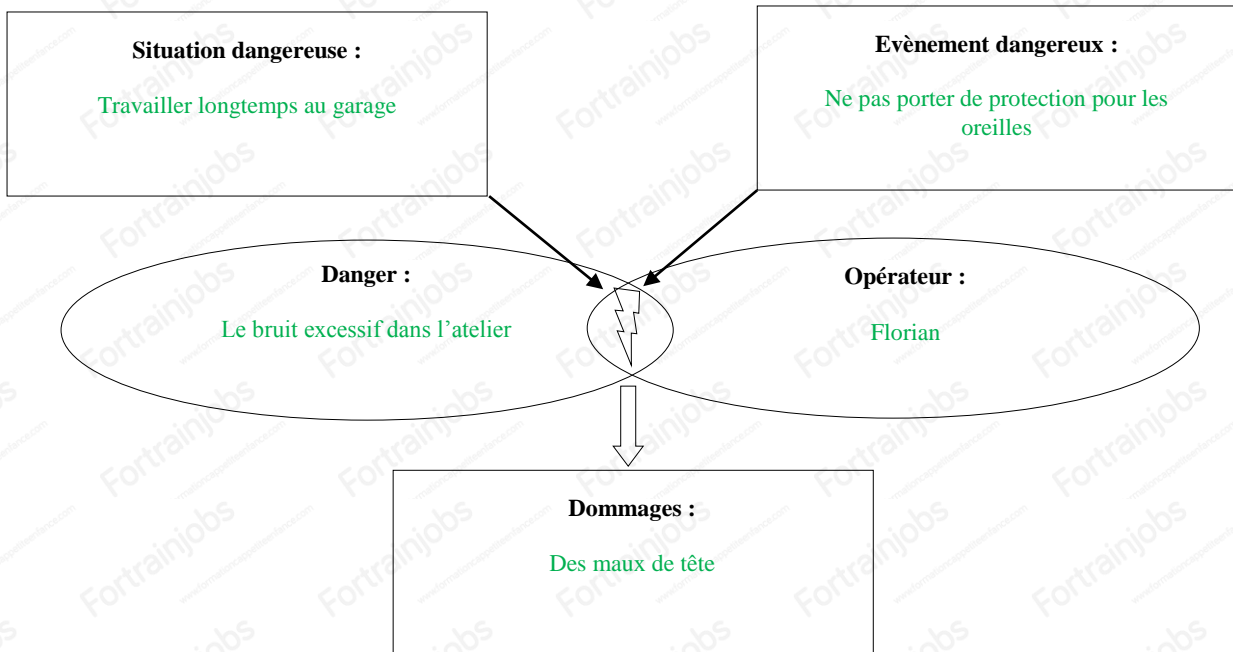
Situation dangereuse :

Travailler longtemps au garage

Evènement dangereux :

Ne pas porter de protection pour les oreilles

Danger :

Le bruit excessif dans l'atelier

Opérateur :

Florian

Dommages :

Des maux de tête